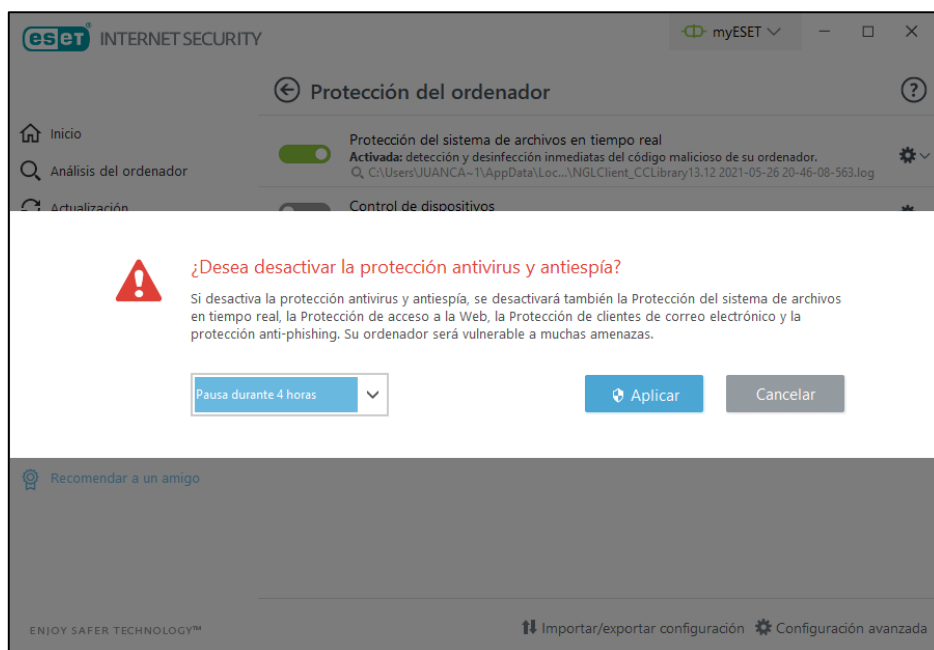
eset INTERNET SECURITY

myESET

Protección del ordenador

Inicio

Análisis del ordenador

Actualización

Protección del sistema de archivos en tiempo real
**Activada:** detección y desinfección inmediatas del código malicioso de su ordenador.
C:\Users\JUANCA~1\AppData\Loc...\NGLClient_CCLibrary13.12 2021-05-26 20-46-08-563.log

Control de dispositivos

¿Desea desactivar la protección antivirus y antiespía?

Si desactiva la protección antivirus y antiespía, se desactivará también la Protección del sistema de archivos en tiempo real, la Protección de acceso a la Web, la Protección de clientes de correo electrónico y la protección anti-phishing. Su ordenador será vulnerable a muchas amenazas.

Pausa durante 4 horas

Aplicar

Cancelar

Recomendar a un amigo

ENJOY SAFER TECHNOLOGY™

Importar/exportar configuración

Configuración avanzada